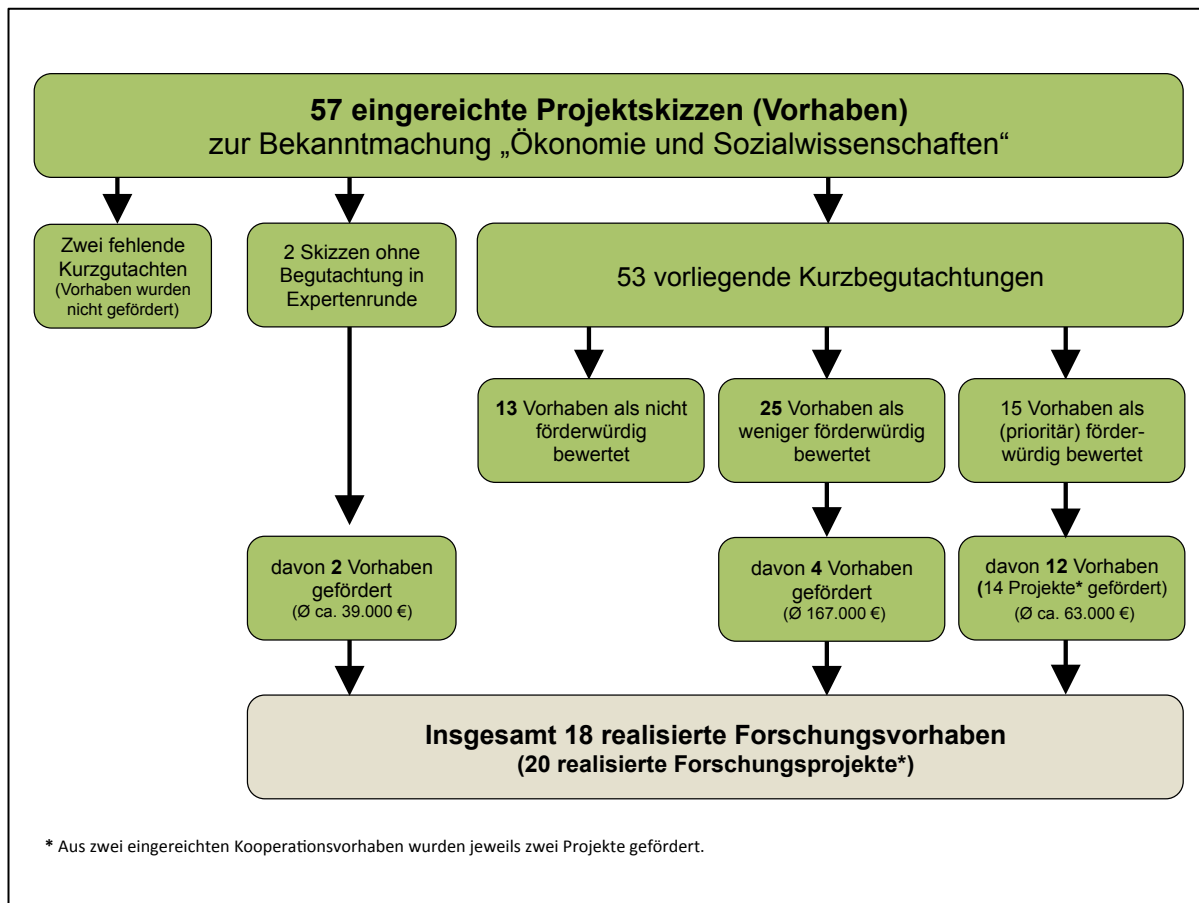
**57 eingereichte Projektskizzen (Vorhaben)**
zur Bekanntmachung „Ökonomie und Sozialwissenschaften“

Zwei fehlende Kurzgutachten (Vorhaben wurden nicht gefördert)

2 Skizzen ohne Begutachtung in Expertenrunde

53 vorliegende Kurzbegutachtungen

**13** Vorhaben als nicht förderwürdig bewertet

**25** Vorhaben als weniger förderwürdig bewertet

15 Vorhaben als (prioritär) förderwürdig bewertet

davon **2** Vorhaben gefördert (Ø ca. 39.000 €)

davon **4** Vorhaben gefördert (Ø 167.000 €)

davon **12** Vorhaben (14 Projekte* gefördert) (Ø ca. 63.000 €)

**Insgesamt 18 realisierte Forschungsvorhaben**
**(20 realisierte Forschungsprojekte*)**

**\*** Aus zwei eingereichten Kooperationsvorhaben wurden jeweils zwei Projekte gefördert.